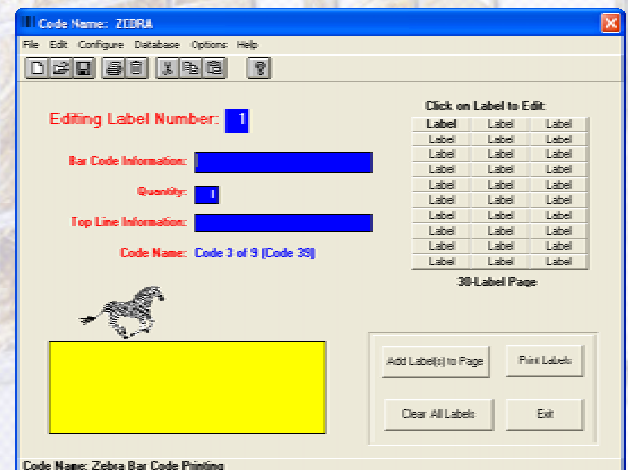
Code Name: ZEBRA

File Edit Configure Database Options Help

Editing Label Number: 1

Bar Code Information:

Quantity: 1

Top Line Information:

Code Name: Code 3 of 9 (Code 39)

Click on Label to Edit:

| Label | Label | Label |
|---|---|---|
| Label | Label | Label |
| Label | Label | Label |
| Label | Label | Label |
| Label | Label | Label |
| Label | Label | Label |
| Label | Label | Label |
| Label | Label | Label |
| Label | Label | Label |
| Label | Label | Label |

30-Label Page

Add Label(s) to Page

Print Labels

Clear All Labels

Exit

Code Name: Zebra Bar Code Printing